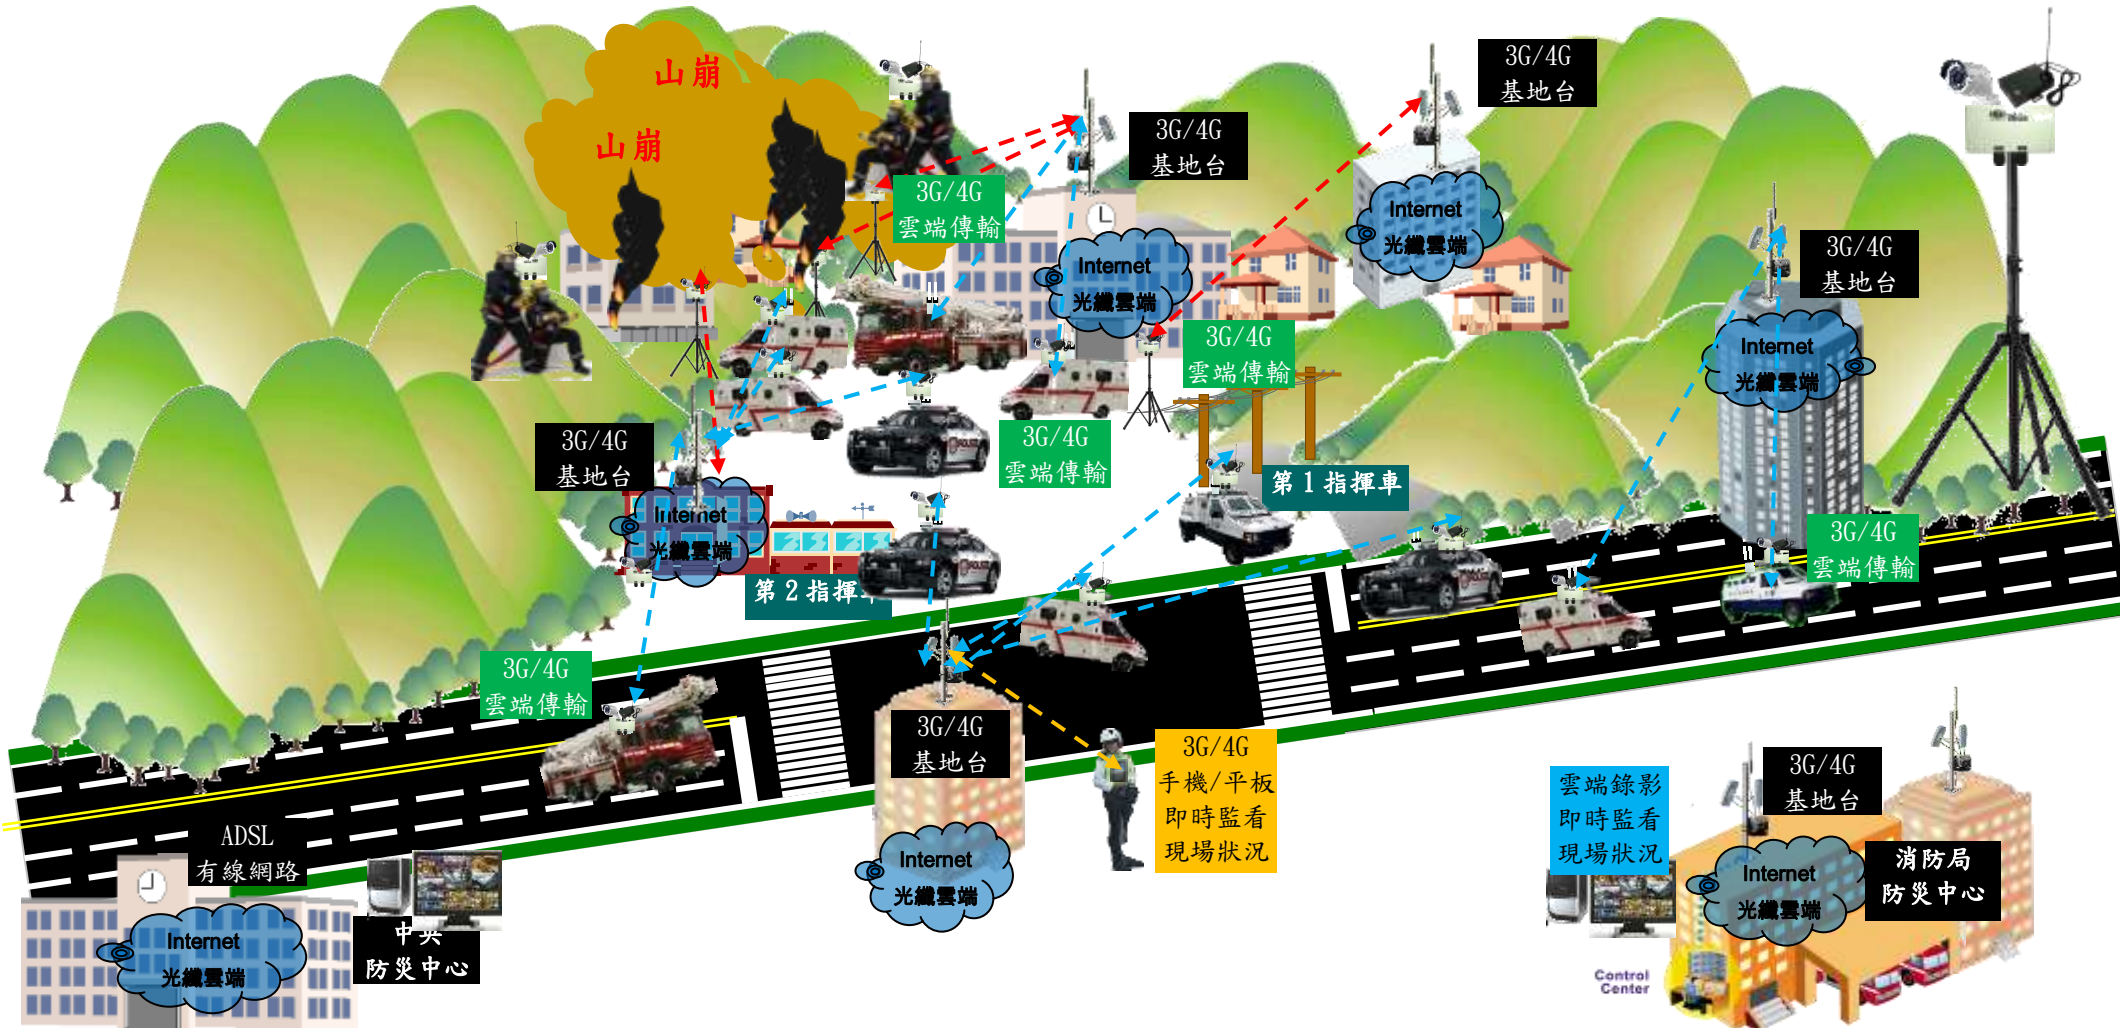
山崩
山崩

3G/4G
雲端傳輸

3G/4G
基地台

3G/4G
基地台

Internet
光纖雲端

Internet
光纖雲端

3G/4G
雲端傳輸

3G/4G
基地台

Internet
光纖雲端

3G/4G
基地台

Internet
光纖雲端

3G/4G
雲端傳輸

第 1 指揮車

3G/4G
雲端傳輸

第 2 指揮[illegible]

3G/4G
雲端傳輸

3G/4G
基地台

Internet
光纖雲端

3G/4G
手機/平板
即時監看
現場狀況

雲端錄影
即時監看
現場狀況

3G/4G
基地台

Internet
光纖雲端

消防局
防災中心

Control
Center

ADSL
有線網路

Internet
光纖雲端

中央
防災中心